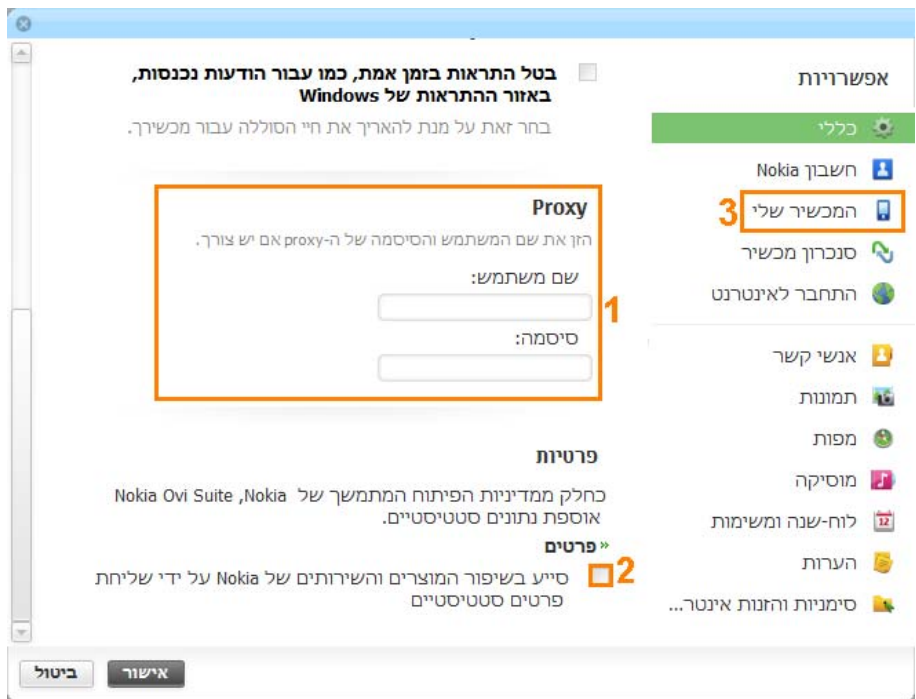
אפשרויות

כללי
חשבון Nokia
3 המכשיר שלי
סנכרון מכשיר
התחבר לאינטרנט

אנשי קשר
תמונות
מפות
מוסיקה
לוח-שנה ומשימות
הערות
סימניות והזנות אינטר...

בטל התראות בזמן אמת, כמו עבור הודעות נכנסות, באזור ההתראות של Windows
בחר זאת על מנת להאריך את חיי הסוללה עבור מכשירך.

Proxy
הזן את שם המשתמש והסיסמה של ה-proxy אם יש צורך.
שם משתמש:
סיסמה:
1

פרטיות
כחלק ממדיניות הפיתוח המתמשך של Nokia, Nokia Ovi Suite אוספת נתונים סטטיסטיים.
» פרטים
2 סייע בשיפור המוצרים והשירותים של Nokia על ידי שליחת פרטים סטטיסטיים

אישור
ביטול